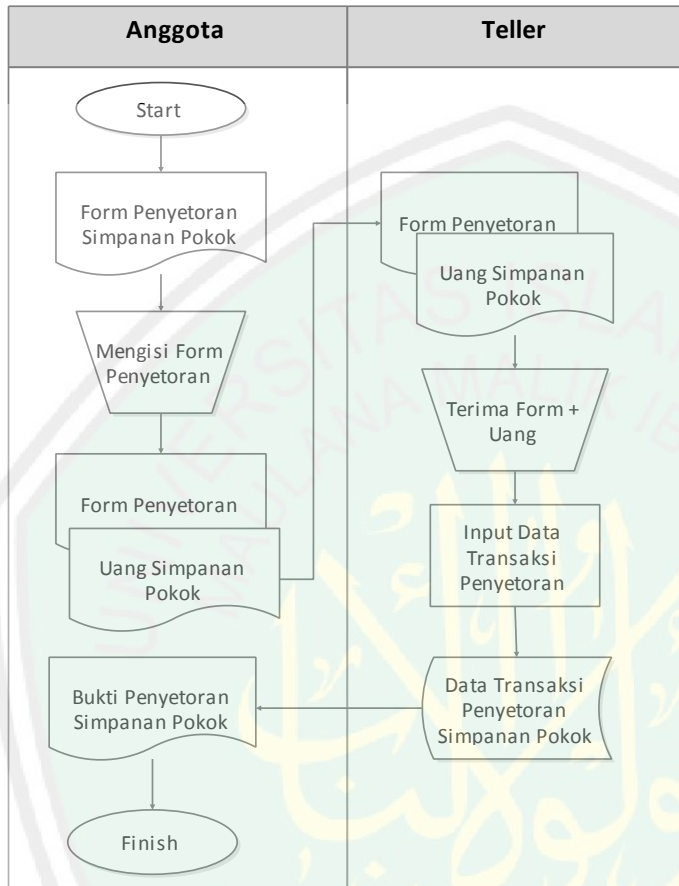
| Anggota | Teller |
|---|---|

Start

Form Penyetoran Simpanan Pokok

Mengisi Form Penyetoran

Form Penyetoran

Uang Simpanan Pokok

Bukti Penyetoran Simpanan Pokok

Finish

Form Penyetoran

Uang Simpanan Pokok

Terima Form + Uang

Input Data Transaksi Penyetoran

Data Transaksi Penyetoran Simpanan Pokok